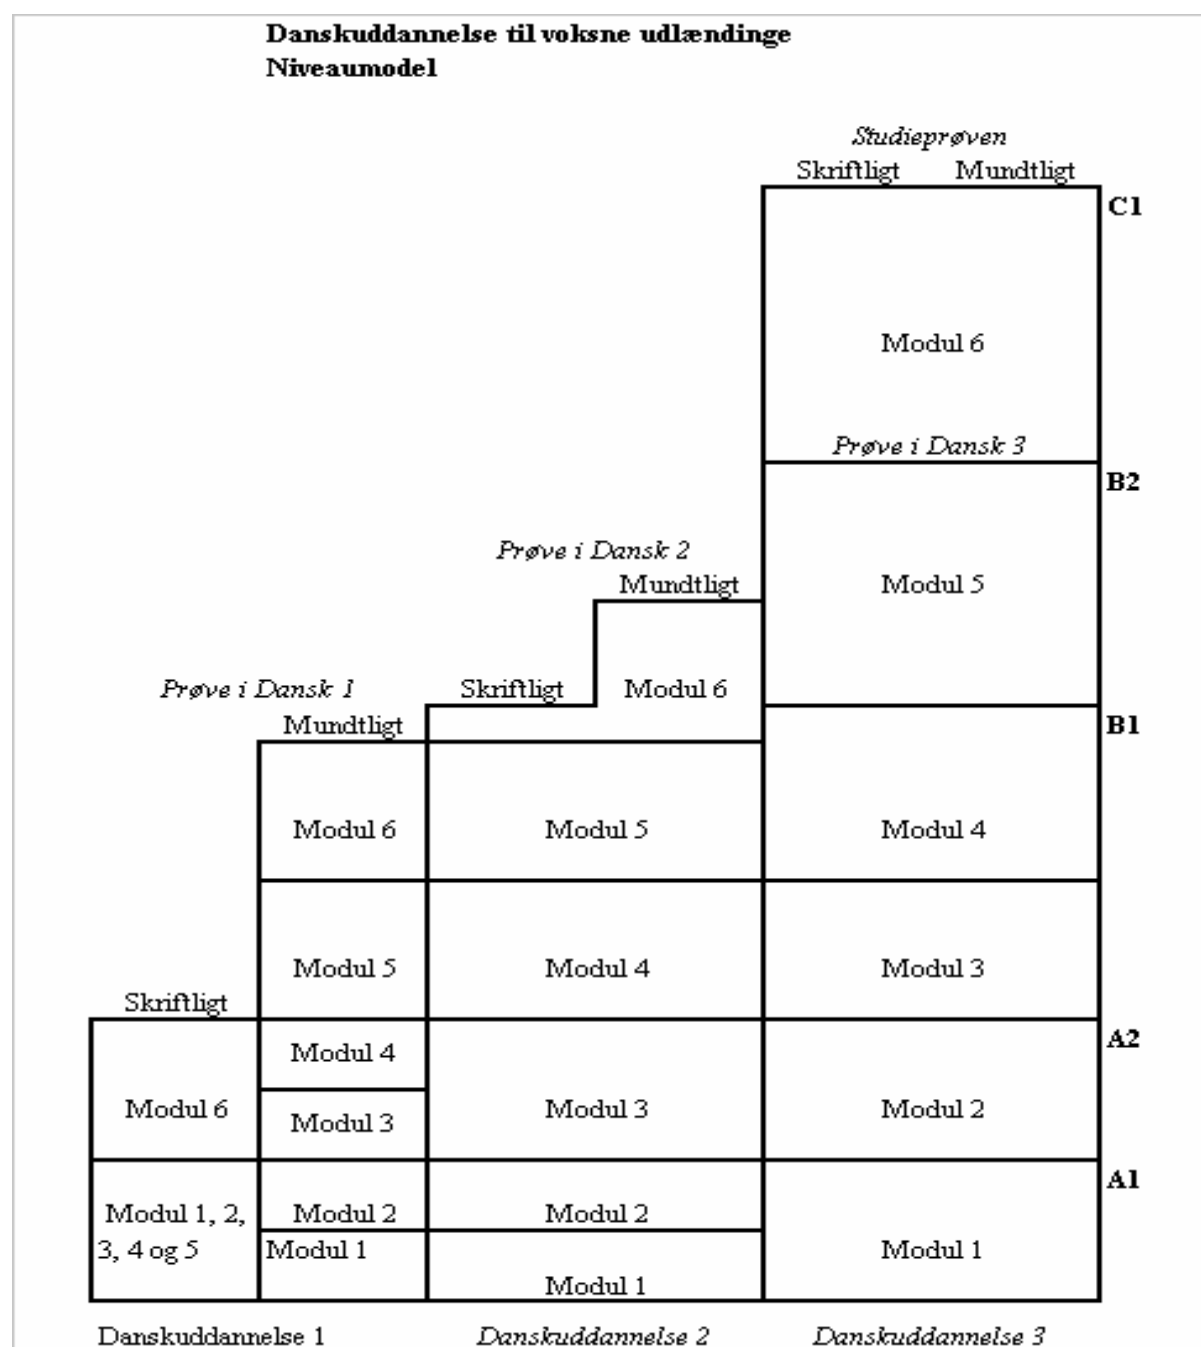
Danskuddannelse til voksne udlændinge
Niveaumodel

Studieprøven
Skriftligt Mundtligt

C1

Modul 6

Prøve i Dansk 3

B2

Prøve i Dansk 2
Mundtligt

Modul 5

Prøve i Dansk 1
Skriftligt
Modul 6
Mundtligt

B1

Modul 6
Modul 5
Modul 4

Skriftligt
Modul 5
Modul 4
Modul 3

A2

Modul 4
Modul 6
Modul 3
Modul 3
Modul 2

A1

Modul 1, 2, 3, 4 og 5
Modul 2
Modul 1
Modul 2
Modul 1
Modul 1

Danskuddannelse 1
Danskuddannelse 2
Danskuddannelse 3